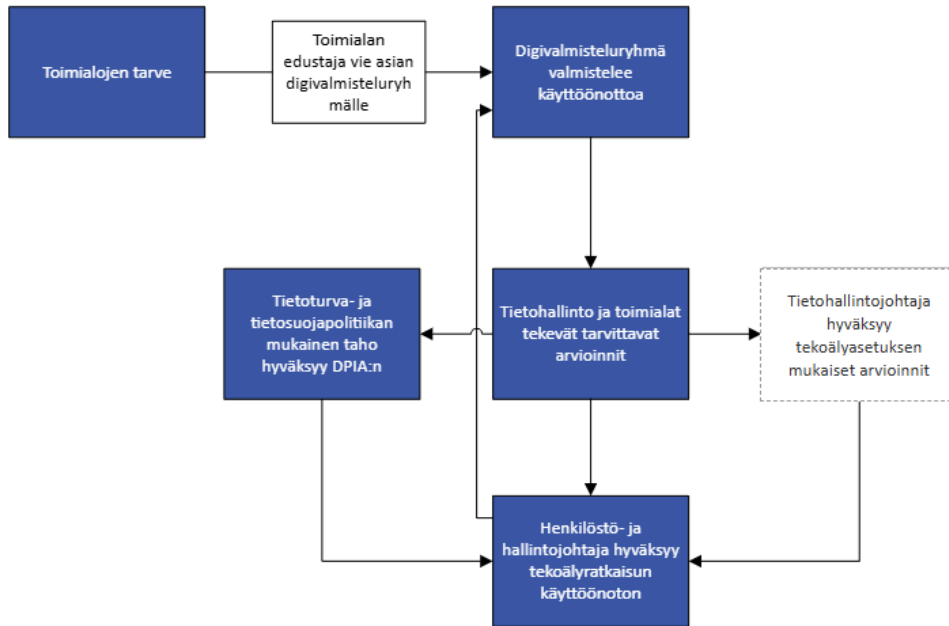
Toimialojen tarve

Toimialan edustaja vie asian digivalmisteluryhmälle

Digivalmisteluryhmä valmistelee käyttöönottoa

Tietoturva- ja tietosuojapolitiikan mukainen taho hyväksyy DPIA:n

Tietohallinto ja toimialat tekevät tarvittavat arvioinnit

Tietohallintojohtaja hyväksyy tekoälyasetuksen mukaiset arvioinnit

Henkilöstö- ja hallintojohtaja hyväksyy tekoälyratkaisun käyttöönoton